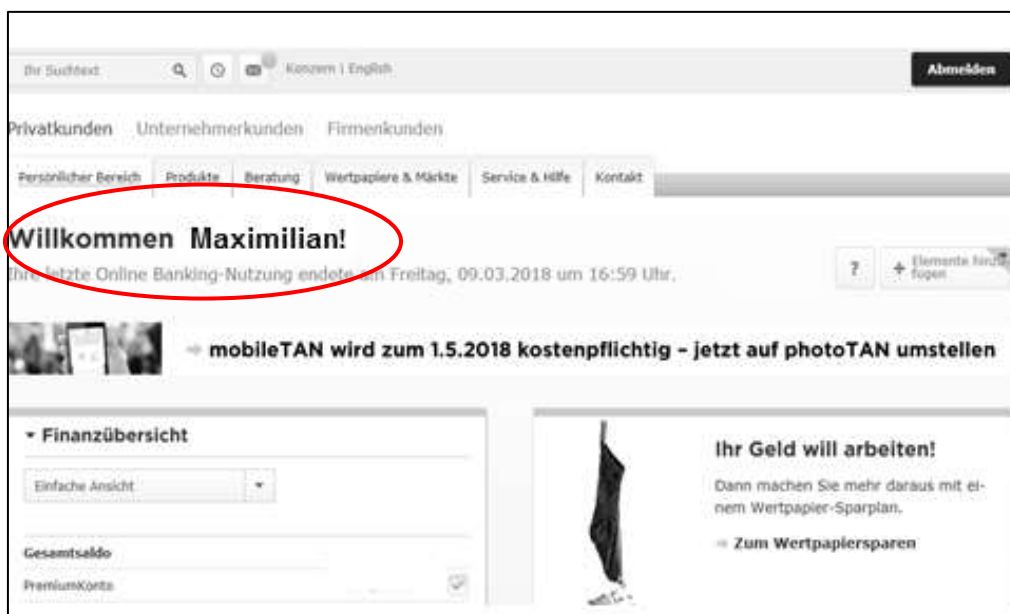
Ihr Suchtext

Konzern | English

Abmelden

Privatkunden Unternehmerkunden Firmenkunden

Persönlicher Bereich Produkte Beratung Wertpapiere & Märkte Service & Hilfe Kontakt

Willkommen Maximilian!

Ihre letzte Online Banking-Nutzung endete am Freitag, 09.03.2018 um 16:59 Uhr.

?

Elemente hinzufügen

mobileTAN wird zum 1.5.2018 kostenpflichtig – jetzt auf photoTAN umstellen

Finanzübersicht

Einfache Ansicht

Gesamtsaldo

PremiumKonto

Ihr Geld will arbeiten!

Dann machen Sie mehr daraus mit einem Wertpapier-Sparplan.

Zum Wertpapiersparen